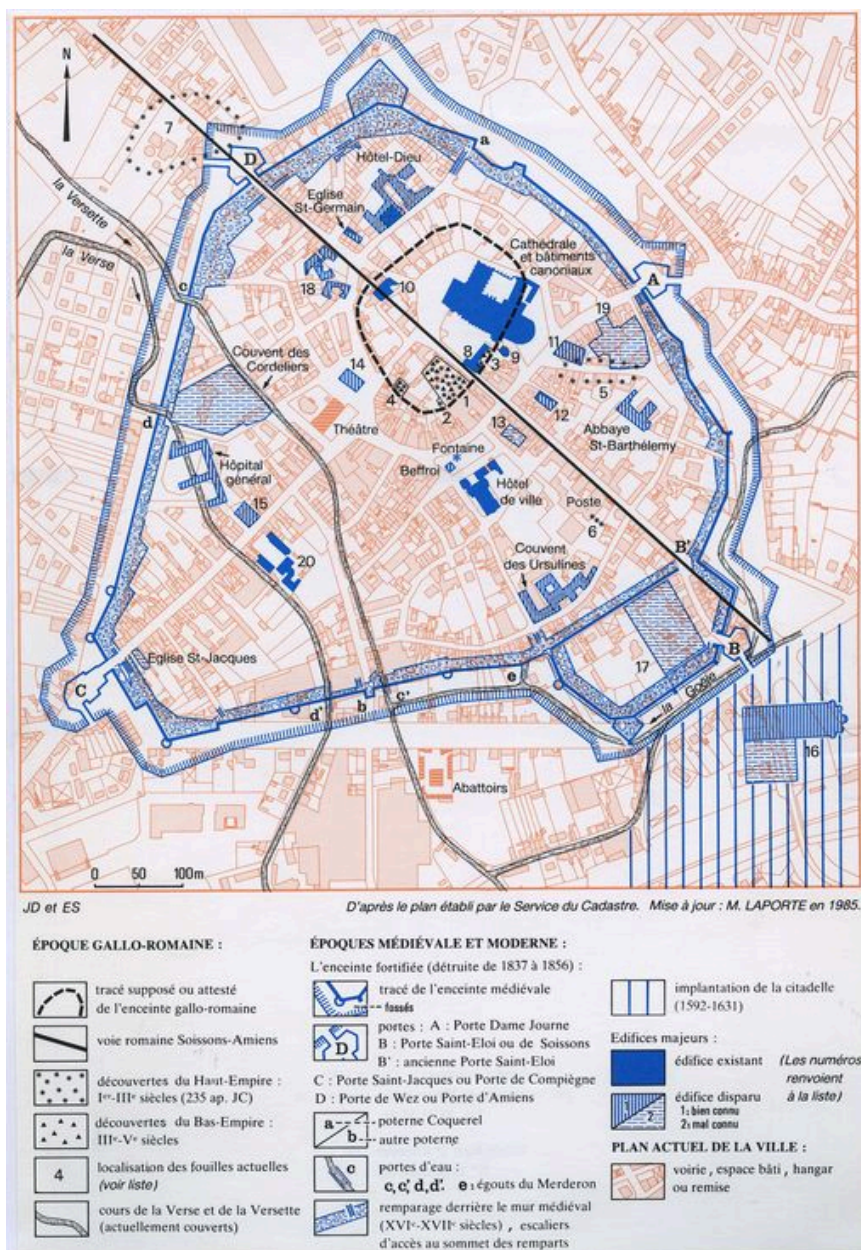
N

7

D

a

Hôtel-Dieu

Eglise St-Germain

la Versette

la Verse

Cathédrale et bâtiments canoniaux

A

18

10

c

19

Couvent des Cordeliers

14

8

3

9

11

5

4

2

1

12

13

Théâtre

Abbaye St-Barthélemy

d

Fontaine

Hôpital général

Beffroi

Hôtel de ville

15

Poste

6

20

B'

Couvent des Ursulines

17

B

Eglise St-Jacques

C

e

d'

b

c'

la Goële

16

Abattoirs

0 50 100m

JD et ES

D'après le plan établi par le Service du Cadastre. Mise à jour : M. LAPORTE en 1985.

ÉPOQUE GALLO-ROMAINE :

tracé supposé ou attesté de l'enceinte gallo-romaine

voie romaine Soissons-Amiens

découvertes du Haut-Empire : Ier-IIIe siècles (235 ap. JC)

découvertes du Bas-Empire : IIIe-Ve siècles

4 localisation des fouilles actuelles (voir liste)

cours de la Verse et de la Versette (actuellement couverts)

ÉPOQUES MÉDIÉVALE ET MODERNE :

L'enceinte fortifiée (détruite de 1837 à 1856) :

tracé de l'enceinte médiévale

fossés

D portes : A : Porte Dame Journe
B : Porte Saint-Eloi ou de Soissons
B' : ancienne Porte Saint-Eloi
C : Porte Saint-Jacques ou Porte de Compiègne
D : Porte de Wez ou Porte d'Amiens

a poterne Coquerel
b autre poterne

c portes d'eau :
c, c', d, d'. e : égouts du Merderon

remparage derrière le mur médiéval (XVIe-XVIIe siècles), escaliers d'accès au sommet des remparts

implantation de la citadelle (1592-1631)

Edifices majeurs :

édifice existant (Les numéros renvoient à la liste)

1 2 édifice disparu 1 : bien connu 2 : mal connu

PLAN ACTUEL DE LA VILLE :

voirie, espace bâti, hangar ou remise